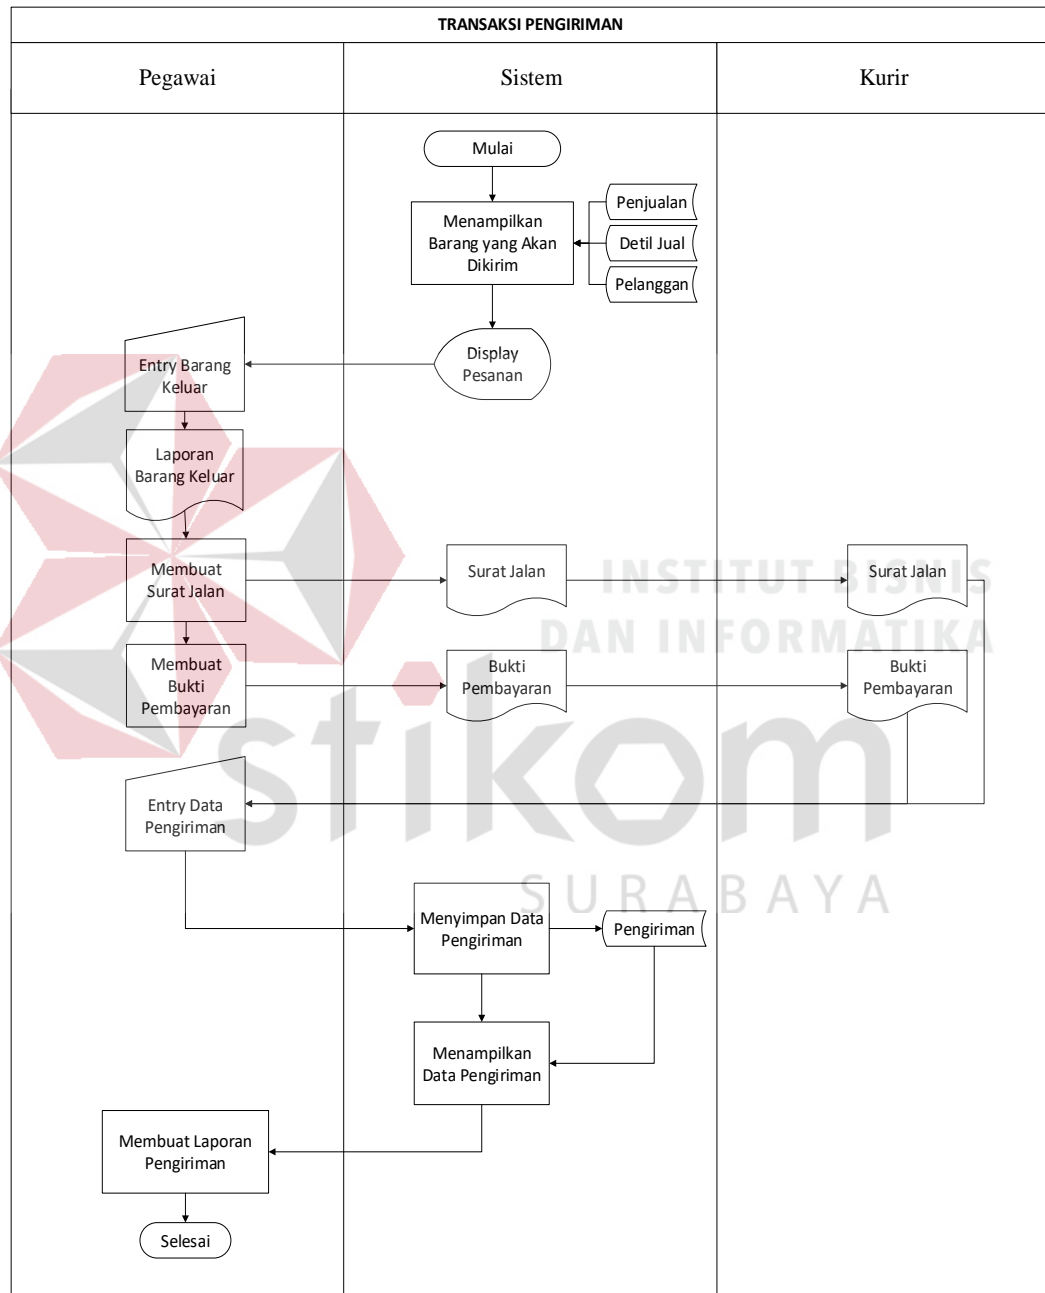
TRANSAKSI PENGIRIMAN

Pegawai

Sistem

Kurir

Mulai

Menampilkan Barang yang Akan Dikirim

Penjualan

Detil Jual

Pelanggan

Display Pesanan

Entry Barang Keluar

Laporan Barang Keluar

Membuat Surat Jalan

Surat Jalan

Surat Jalan

Membuat Bukti Pembayaran

Bukti Pembayaran

Bukti Pembayaran

Entry Data Pengiriman

Menyimpan Data Pengiriman

Pengiriman

Menampilkan Data Pengiriman

Membuat Laporan Pengiriman

Selesai

INSTITUT BISNIS DAN INFORMATIKA

stikom

SURABAYA